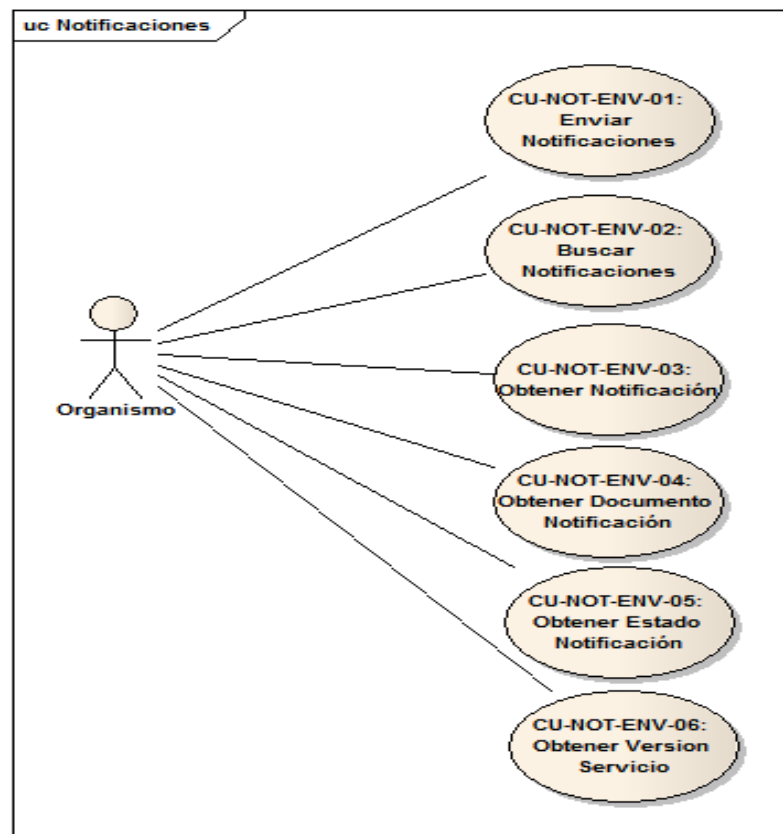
uc Notificaciones

CU-NOT-ENV-01: Enviar Notificaciones

CU-NOT-ENV-02: Buscar Notificaciones

Organismo

CU-NOT-ENV-03: Obtener Notificación

CU-NOT-ENV-04: Obtener Documento Notificación

CU-NOT-ENV-05: Obtener Estado Notificación

CU-NOT-ENV-06: Obtener Version Servicio